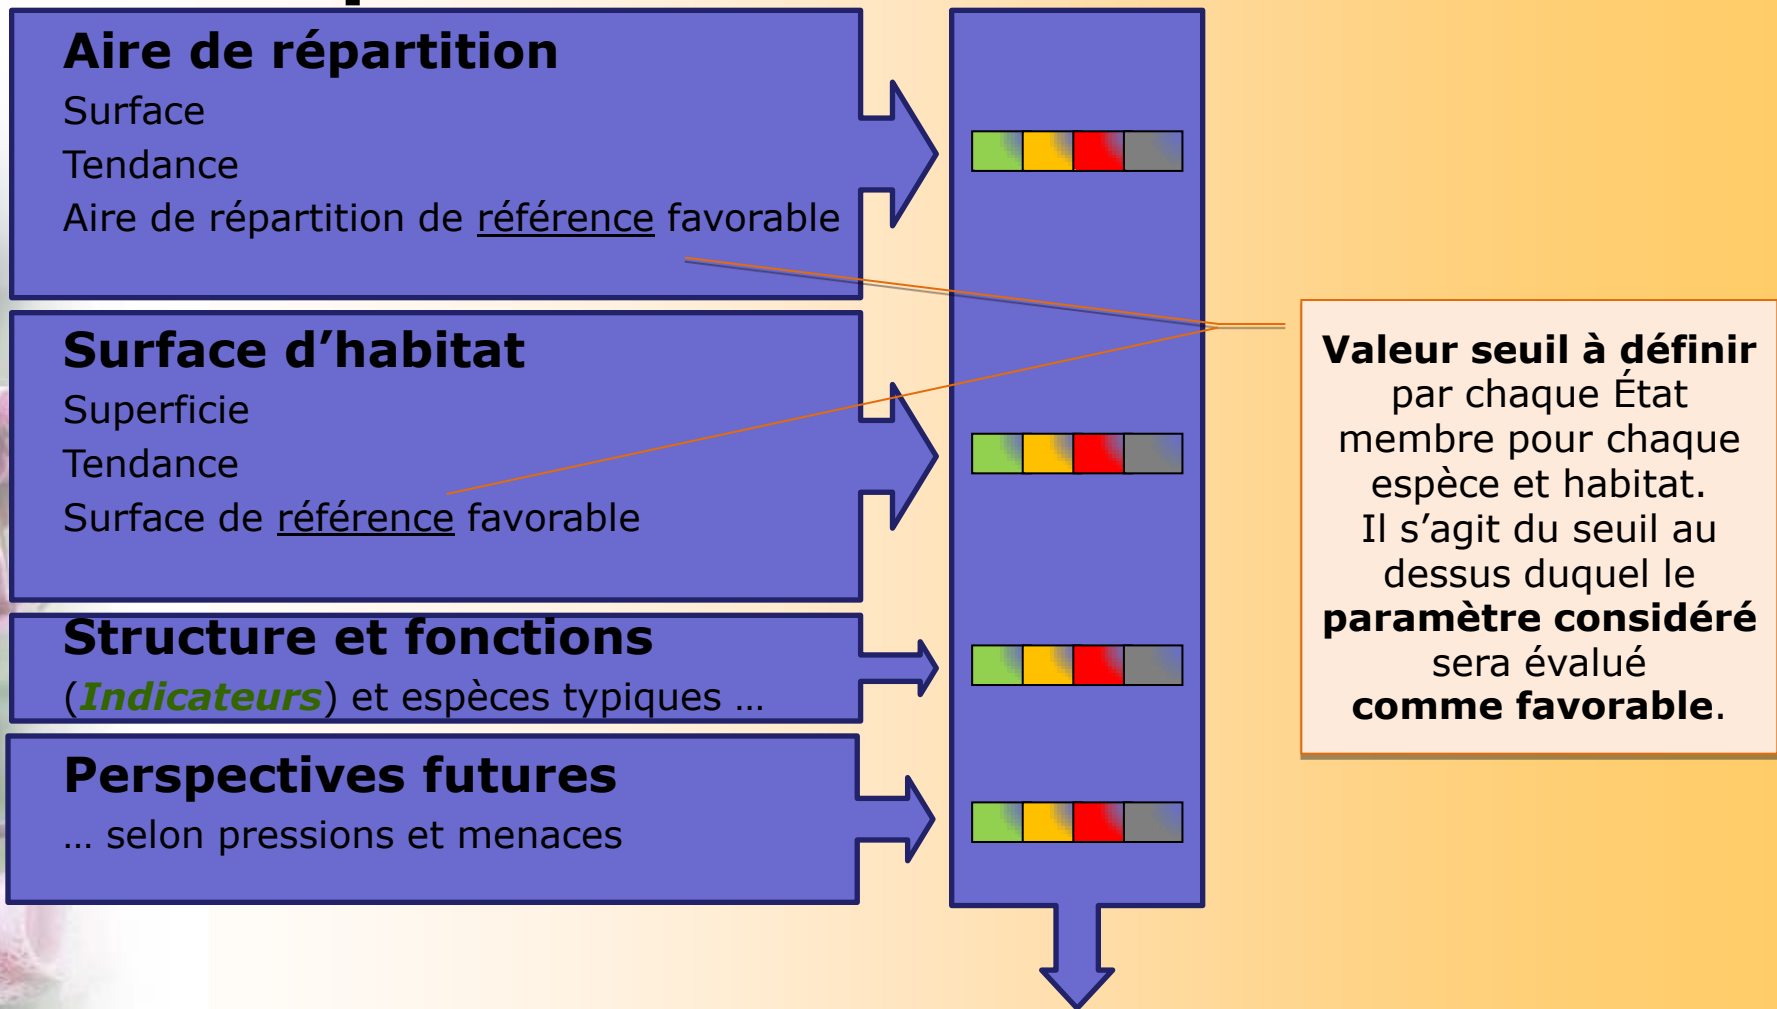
Aire de répartition
Surface
Tendance
Aire de répartition de référence favorable

Surface d'habitat
Superficie
Tendance
Surface de référence favorable

Structure et fonctions
(Indicateurs) et espèces typiques …

Perspectives futures
… selon pressions et menaces

Valeur seuil à définir par chaque État membre pour chaque espèce et habitat. Il s'agit du seuil au dessus duquel le paramètre considéré sera évalué comme favorable.